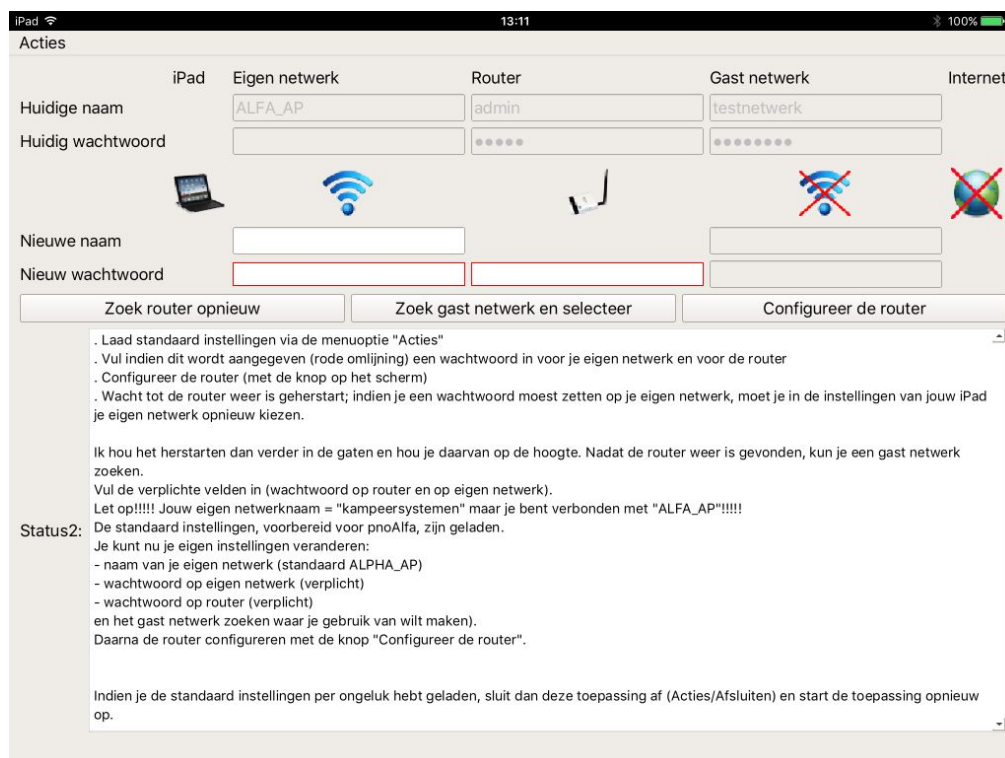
iPad 13:11 100%

Acties

| | iPad | Eigen netwerk | Router | Gast netwerk | Internet |
|---|---|---|---|---|---|
| Huidige naam | | ALFA_AP | admin | testnetwerk | |
| Huidig wachtwoord | | | ●●●●● | ●●●●●●●● | |
| Nieuwe naam | | | | | |
| Nieuw wachtwoord | | | | | |

Zoek router opnieuw

Zoek gast netwerk en selecteer

Configureer de router

Status2:

. Laad standaard instellingen via de menuoptie "Acties"
. Vul indien dit wordt aangegeven (rode omlijning) een wachtwoord in voor je eigen netwerk en voor de router
. Configureer de router (met de knop op het scherm)
. Wacht tot de router weer is geherstart; indien je een wachtwoord moest zetten op je eigen netwerk, moet je in de instellingen van jouw iPad je eigen netwerk opnieuw kiezen.

Ik hou het herstarten dan verder in de gaten en hou je daarvan op de hoogte. Nadat de router weer is gevonden, kun je een gast netwerk zoeken.
Vul de verplichte velden in (wachtwoord op router en op eigen netwerk).
Let op!!!!! Jouw eigen netwerknaam = "kampeersystemen" maar je bent verbonden met "ALFA_AP"!!!!!
De standaard instellingen, voorbereid voor pnoAlfa, zijn geladen.
Je kunt nu je eigen instellingen veranderen:
- naam van je eigen netwerk (standaard ALPHA_AP)
- wachtwoord op eigen netwerk (verplicht)
- wachtwoord op router (verplicht)
en het gast netwerk zoeken waar je gebruik van wilt maken).
Daarna de router configureren met de knop "Configureer de router".

Indien je de standaard instellingen per ongeluk hebt geladen, sluit dan deze toepassing af (Acties/Afsluiten) en start de toepassing opnieuw op.